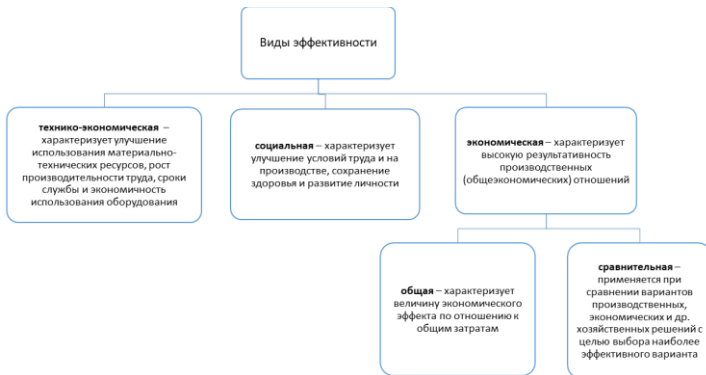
Виды эффективности

**технико-экономическая** – характеризует улучшение использования материально-технических ресурсов, рост производительности труда, сроки службы и экономичность использования оборудования

**социальная** – характеризует улучшение условий труда и на производстве, сохранение здоровья и развитие личности

**экономическая** – характеризует высокую результативность производственных (общеэкономических) отношений

**общая** – характеризует величину экономического эффекта по отношению к общим затратам

**сравнительная** – применяется при сравнении вариантов производственных, экономических и др. хозяйственных решений с целью выбора наиболее эффективного варианта